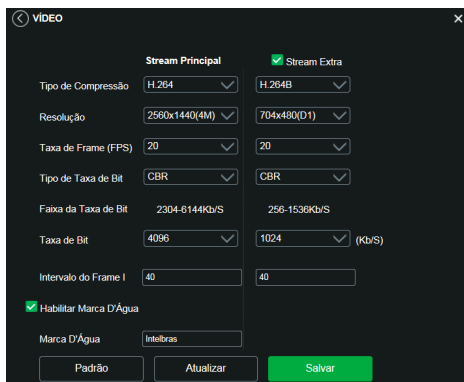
VÍDEO

Stream Principal
Stream Extra

| | | |
|---|---|---|
| Tipo de Compressão | H.264 | H.264B |
| Resolução | 2560x1440(4M) | 704x480(D1) |
| Taxa de Frame (FPS) | 20 | 20 |
| Tipo de Taxa de Bit | CBR | CBR |
| Faixa da Taxa de Bit | 2304-6144Kb/S | 256-1536Kb/S |
| Taxa de Bit | 4096 | 1024 (Kb/S) |
| Intervalo do Frame I | 40 | 40 |

Habilitar Marca D'Água

Marca D'Água Intelbras

Padrão
Atualizar
Salvar